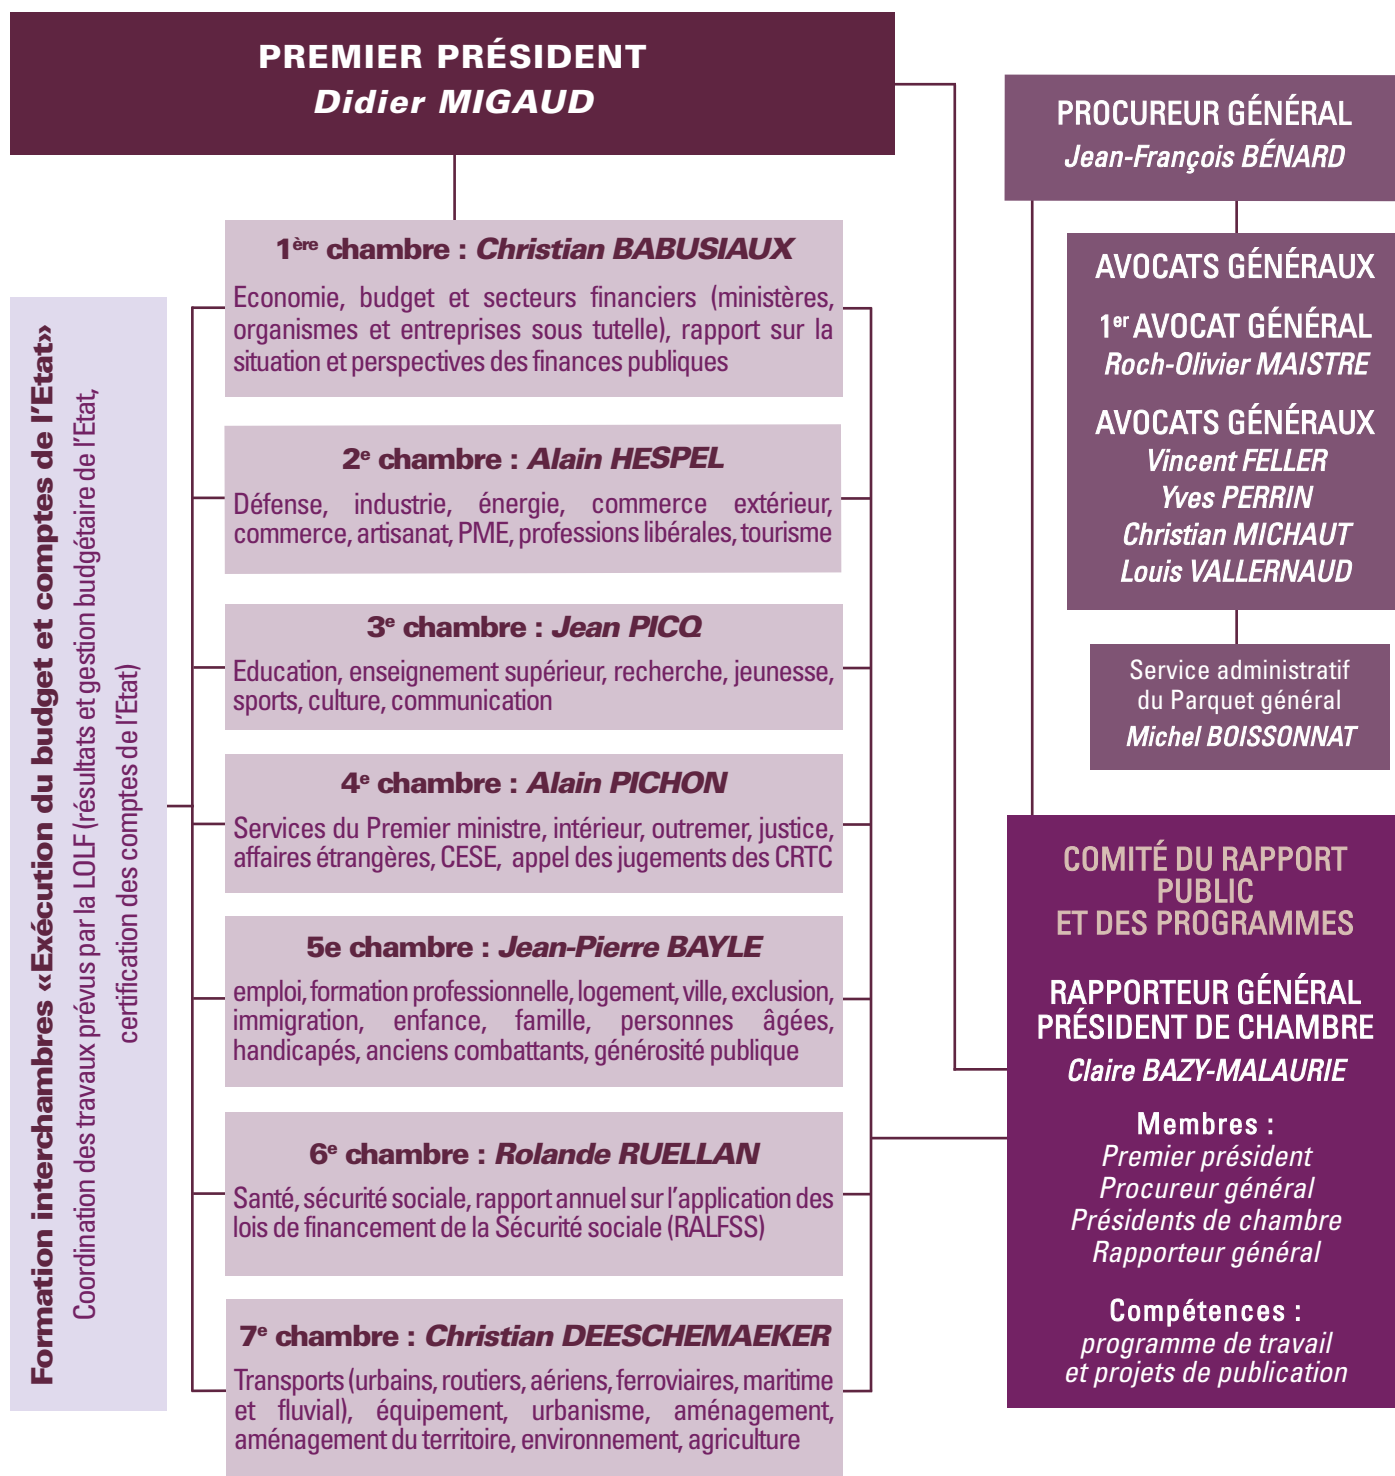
PREMIER PRÉSIDENT
*Didier MIGAUD*

Formation interchambres «Exécution du budget et comptes de l'Etat»
Coordination des travaux prévus par la LOLF (résultats et gestion budgétaire de l'Etat, certification des comptes de l'Etat)

$1^{ère}$ chambre : *Christian BABUSIAUX*
Economie, budget et secteurs financiers (ministères, organismes et entreprises sous tutelle), rapport sur la situation et perspectives des finances publiques

$2^{e}$ chambre : *Alain HESPEL*
Défense, industrie, énergie, commerce extérieur, commerce, artisanat, PME, professions libérales, tourisme

$3^{e}$ chambre : *Jean PICQ*
Education, enseignement supérieur, recherche, jeunesse, sports, culture, communication

$4^{e}$ chambre : *Alain PICHON*
Services du Premier ministre, intérieur, outremer, justice, affaires étrangères, CESE, appel des jugements des CRTC

5e chambre : *Jean-Pierre BAYLE*
emploi, formation professionnelle, logement, ville, exclusion, immigration, enfance, famille, personnes âgées, handicapés, anciens combattants, générosité publique

$6^{e}$ chambre : *Rolande RUELLAN*
Santé, sécurité sociale, rapport annuel sur l'application des lois de financement de la Sécurité sociale (RALFSS)

$7^{e}$ chambre : *Christian DEESCHEMAEKER*
Transports (urbains, routiers, aériens, ferroviaires, maritime et fluvial), équipement, urbanisme, aménagement, aménagement du territoire, environnement, agriculture

PROCUREUR GÉNÉRAL
*Jean-François BÉNARD*

AVOCATS GÉNÉRAUX
$1^{er}$ AVOCAT GÉNÉRAL
*Roch-Olivier MAISTRE*
AVOCATS GÉNÉRAUX
*Vincent FELLER*
*Yves PERRIN*
*Christian MICHAUT*
*Louis VALLERNAUD*

Service administratif du Parquet général
*Michel BOISSONNAT*

COMITÉ DU RAPPORT PUBLIC ET DES PROGRAMMES

RAPPORTEUR GÉNÉRAL PRÉSIDENT DE CHAMBRE
*Claire BAZY-MALAURIE*

Membres :
*Premier président*
*Procureur général*
*Présidents de chambre*
*Rapporteur général*

Compétences :
*programme de travail et projets de publication*